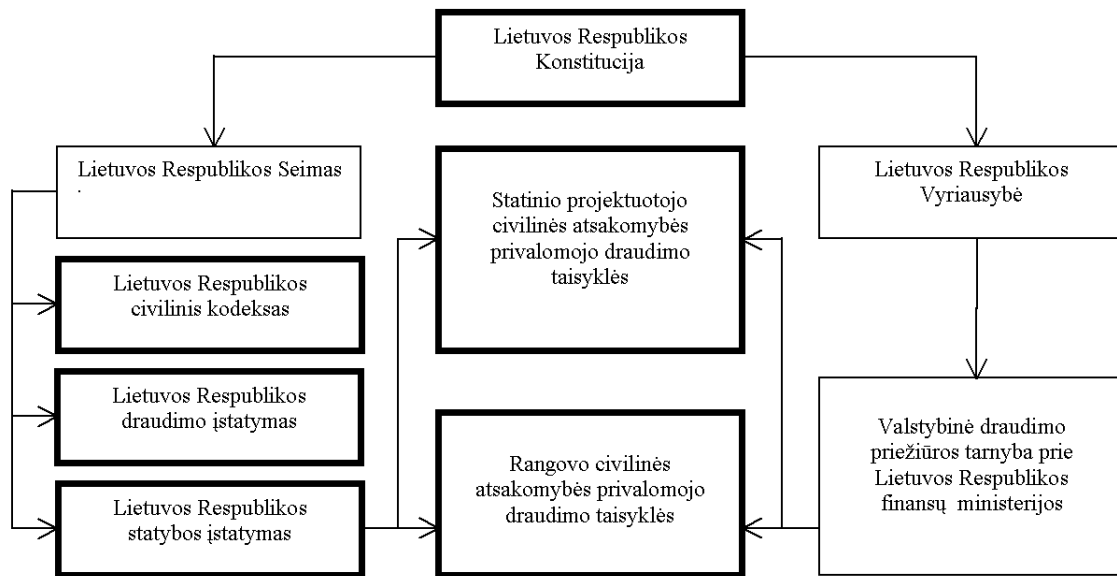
Lietuvos Respublikos Konstitucija

Lietuvos Respublikos Seimas

Statinio projektuotojo civilinės atsakomybės privalomojo draudimo taisyklės

Lietuvos Respublikos Vyriausybė

Lietuvos Respublikos civilinis kodeksas

Lietuvos Respublikos draudimo įstatymas

Rangovo civilinės atsakomybės privalomojo draudimo taisyklės

Valstybinė draudimo priežiūros tarnyba prie Lietuvos Respublikos finansų ministerijos

Lietuvos Respublikos statybos įstatymas